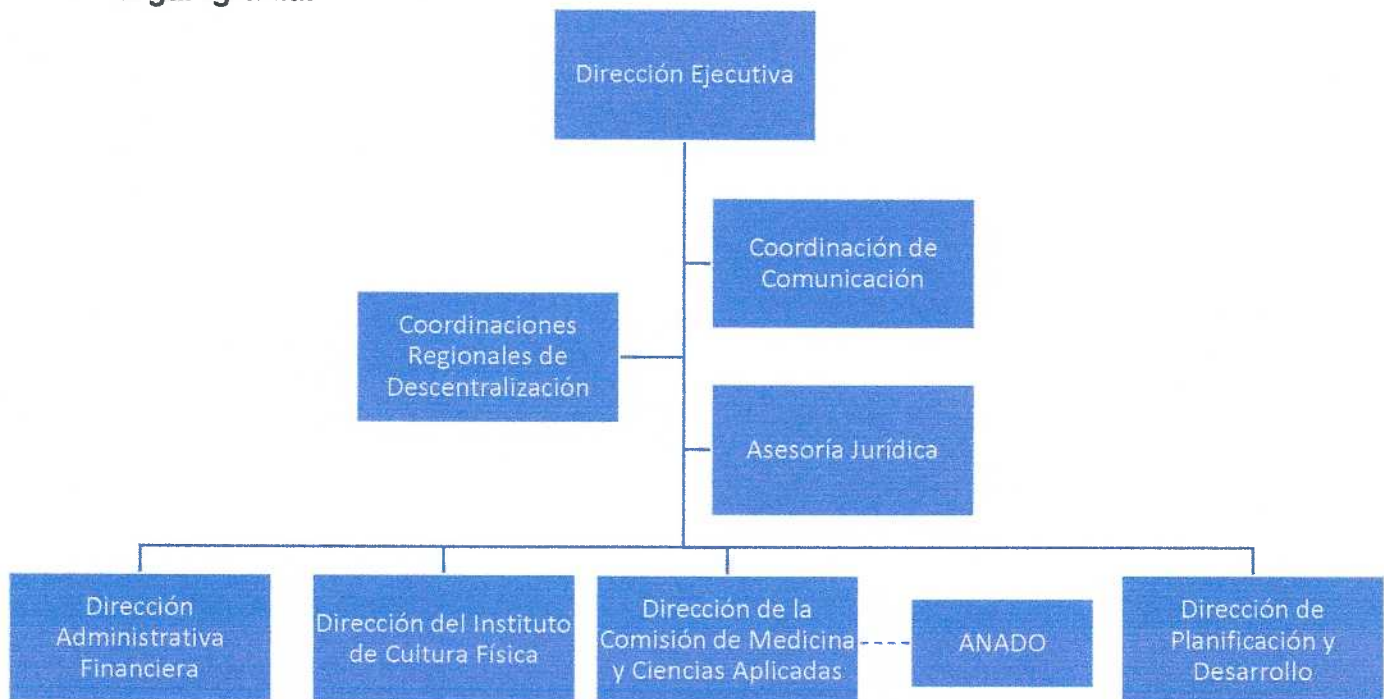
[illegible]

Dirección Ejecutiva

Coordinación de Comunicación

Coordinaciones Regionales de Descentralización

Asesoría Jurídica

Dirección Administrativa Financiera

Dirección del Instituto de Cultura Física

Dirección de la Comisión de Medicina y Ciencias Aplicadas

ANADO

Dirección de Planificación y Desarrollo